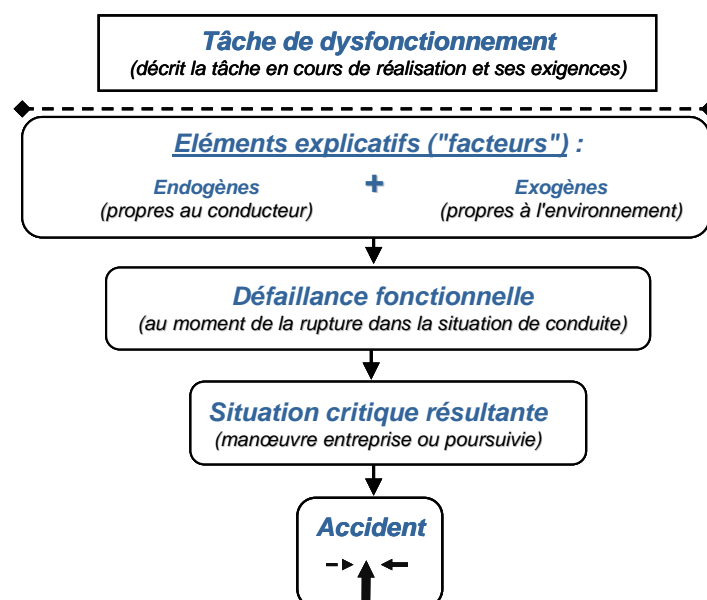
Tâche de dysfonctionnement
(décrit la tâche en cours de réalisation et ses exigences)

Eléments explicatifs ("facteurs") :

Endogènes
(propres au conducteur)

+

Exogènes
(propres à l'environnement)

Défaillance fonctionnelle
(au moment de la rupture dans la situation de conduite)

Situation critique résultante
(manœuvre entreprise ou poursuivie)

Accident